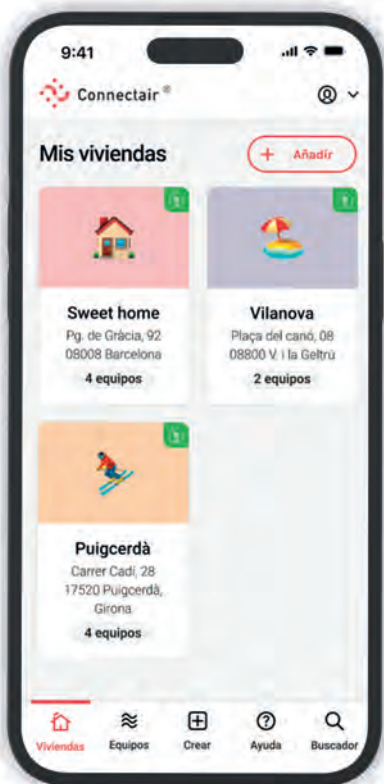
9:41

Connectair®

Mis viviendas

+ Añadir

Sweet home
Pg. de Gràcia, 92
08008 Barcelona
4 equipos

Vilanova
Plaça del canó, 08
08800 V. i la Geltrú
2 equipos

Puigcerdà
Carrer Cadí, 28
17520 Puigcerdà, Girona
4 equipos

Viviendas
Equipos
Crear
Ayuda
Buscador